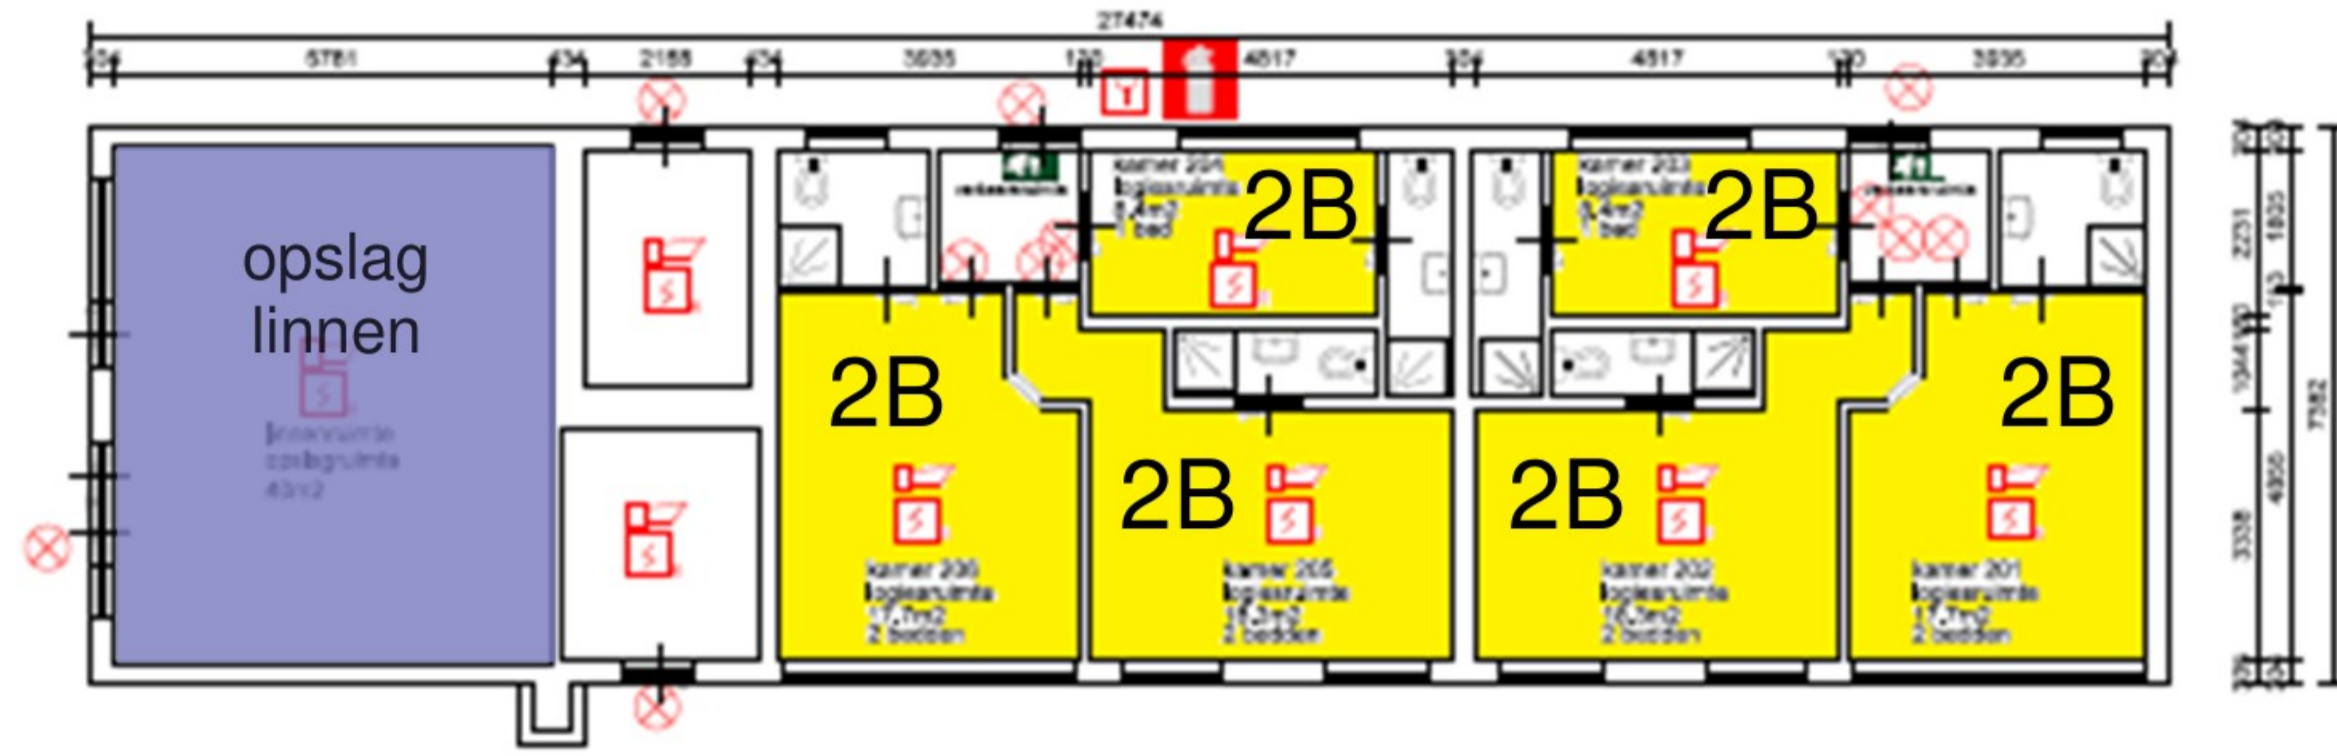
27474

5781 434 2188 434 3835 130 4817 304 4817 130 3835

opslag linnen

linnenruimte opslagruimte 43m2

kamer 204 logiesruimte 8,4m2 1 bed

2B

kamer 203 logiesruimte 8,4m2 1 bed

2B

2B

2B

2B

2B

kamer 206 logiesruimte 17,7m2 2 bedden

kamer 205 logiesruimte 16,3m2 2 bedden

kamer 202 logiesruimte 16,3m2 2 bedden

kamer 201 logiesruimte 17,7m2 2 bedden

2231 1835 1044 4906 3338 7382